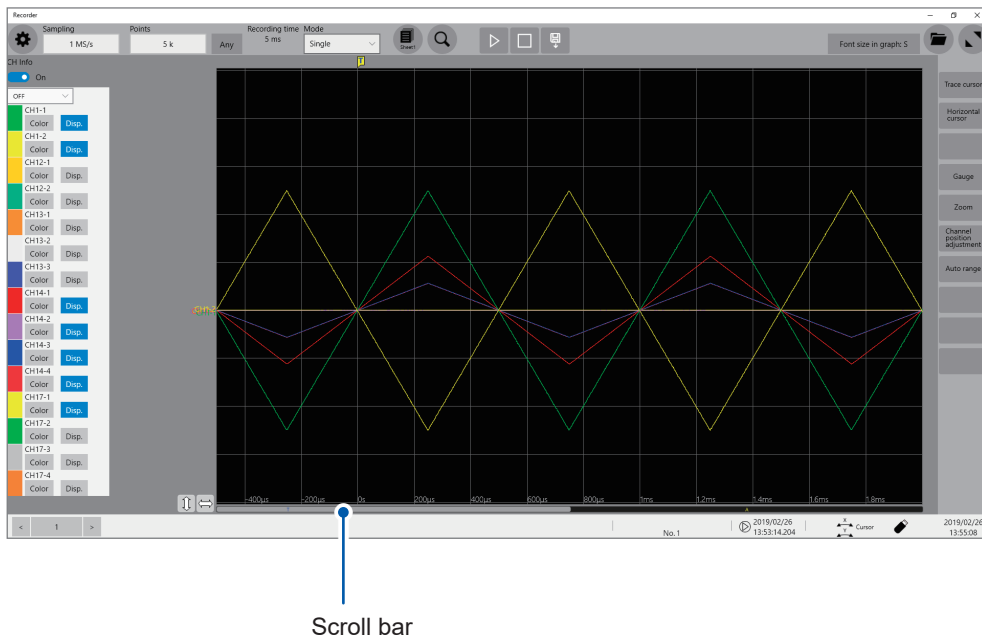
Recorder

Sampling
1 MS/s

Points
5 k

Any

Recording time
5 ms

Mode
Single

Sheet

Font size in graph: S

CH Info
On

OFF

CH1-1
Color Disp.
CH1-2
Color Disp.
CH12-1
Color Disp.
CH12-2
Color Disp.
CH13-1
Color Disp.
CH13-2
Color Disp.
CH13-3
Color Disp.
CH14-1
Color Disp.
CH14-2
Color Disp.
CH14-3
Color Disp.
CH14-4
Color Disp.
CH17-1
Color Disp.
CH17-2
Color Disp.
CH17-3
Color Disp.
CH17-4
Color Disp.

T

Trace cursor
Horizontal cursor
Gauge
Zoom
Channel position adjustment
Auto range

-400μs -200μs 0s 200μs 400μs 600μs 800μs 1ms 1.2ms 1.4ms 1.6ms 1.8ms

< 1 >

No. 1

2019/02/26
13:53:14.204

Cursor

2019/02/26
13:55:08

Scroll bar